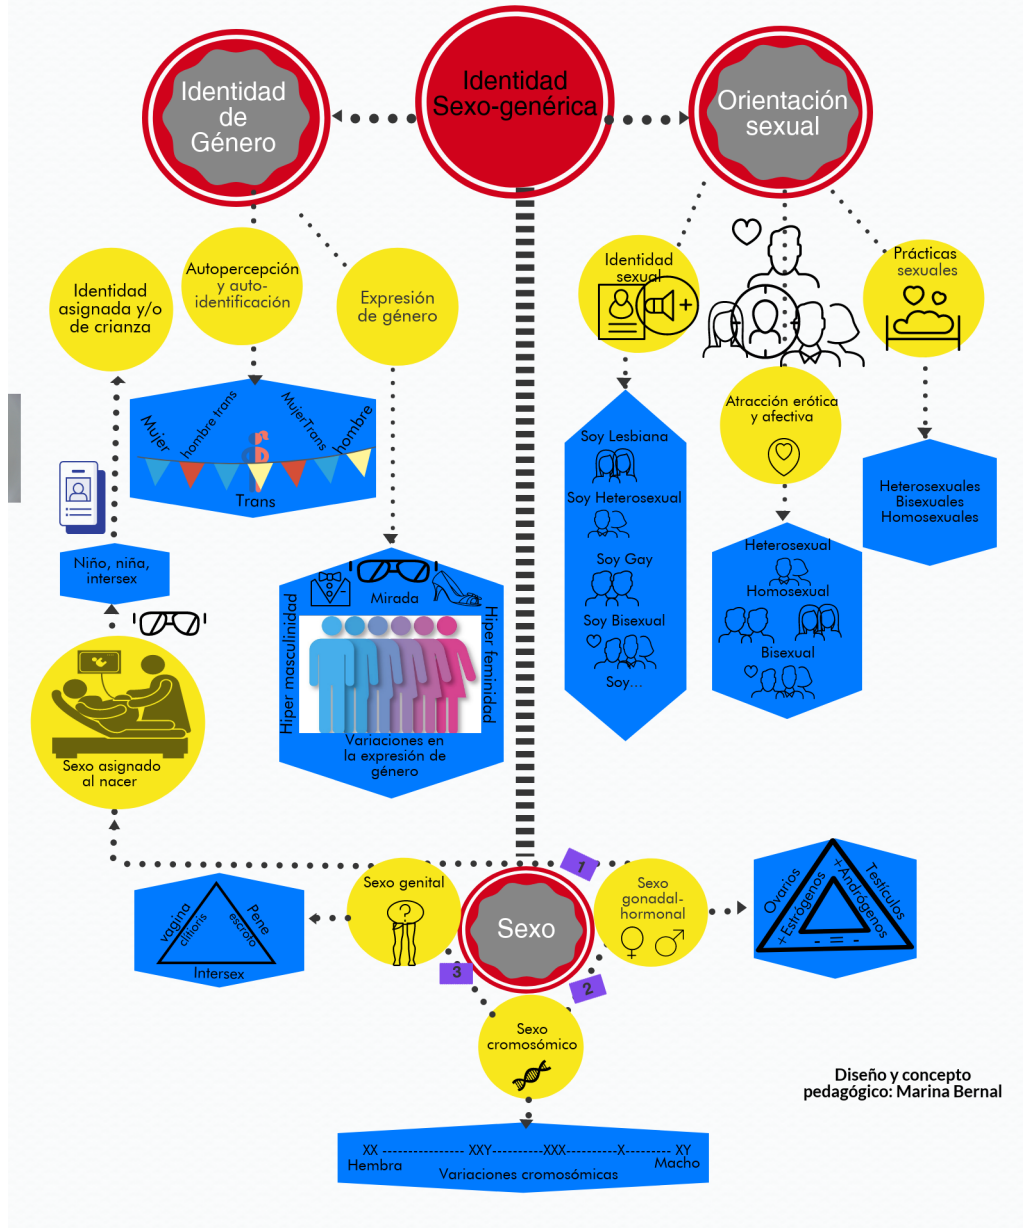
Identidad de Género

Identidad Sexo-genérica

Orientación sexual

Identidad asignada y/o de crianza

Autopercepción y auto-identificación

Expresión de género

Mujer
hombre trans
MujerTrans
hombre
Trans

Niño, niña, intersex

Sexo asignado al nacer

Mirada
Hiper masculinidad
Hiper feminidad
Variaciones en la expresión de género

Identidad sexual

Prácticas sexuales

Atracción erótica y afectiva

Soy Lesbiana
Soy Heterosexual
Soy Gay
Soy Bisexual
Soy...

Heterosexual
Homosexual
Bisexual

Heterosexuales
Bisexuales
Homosexuales

Sexo genital

Sexo

Sexo gonadal-hormonal

Sexo cromosómico

1
2
3

vagina
clitoris
Pene
escroto
Intersex

Ovarios
+Estrógenos
+Andrógenos
Testículos
- = -

XX --------------- XXY---------XXX----------X--------- XY
Hembra
Variaciones cromosómicas
Macho

Diseño y concepto pedagógico: Marina Bernal